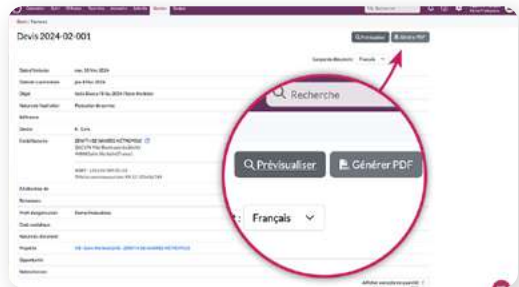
Devis 2024-02-001

Prévisualiser
Générer PDF

Date d'émission
Date de fin de validité
Objet
Nature de l'opération
Référence
Devise
Établissement
Conditions de paiement
Mode de paiement
Date de livraison
Projet

Recherche

Prévisualiser
Générer PDF

Français